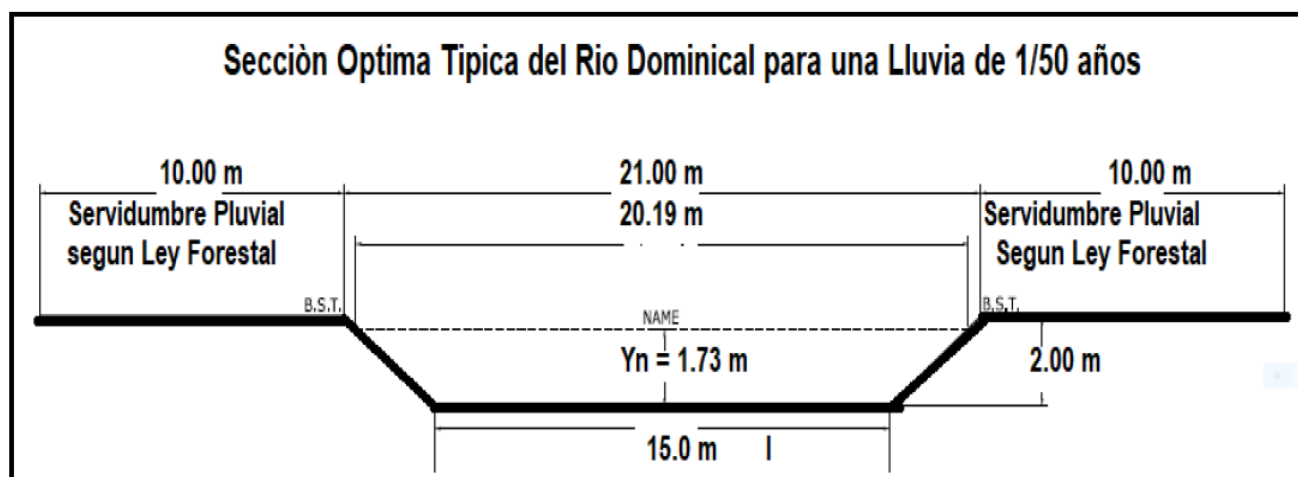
Secciòn Optima Tipica del Rio Dominical para una Lluvia de 1/50 años

10.00 m
Servidumbre Pluvial segun Ley Forestal

21.00 m
20.19 m

10.00 m
Servidumbre Pluvial Segun Ley Forestal

B.S.T.

NAME

B.S.T.

Yn = 1.73 m

2.00 m

15.0 m